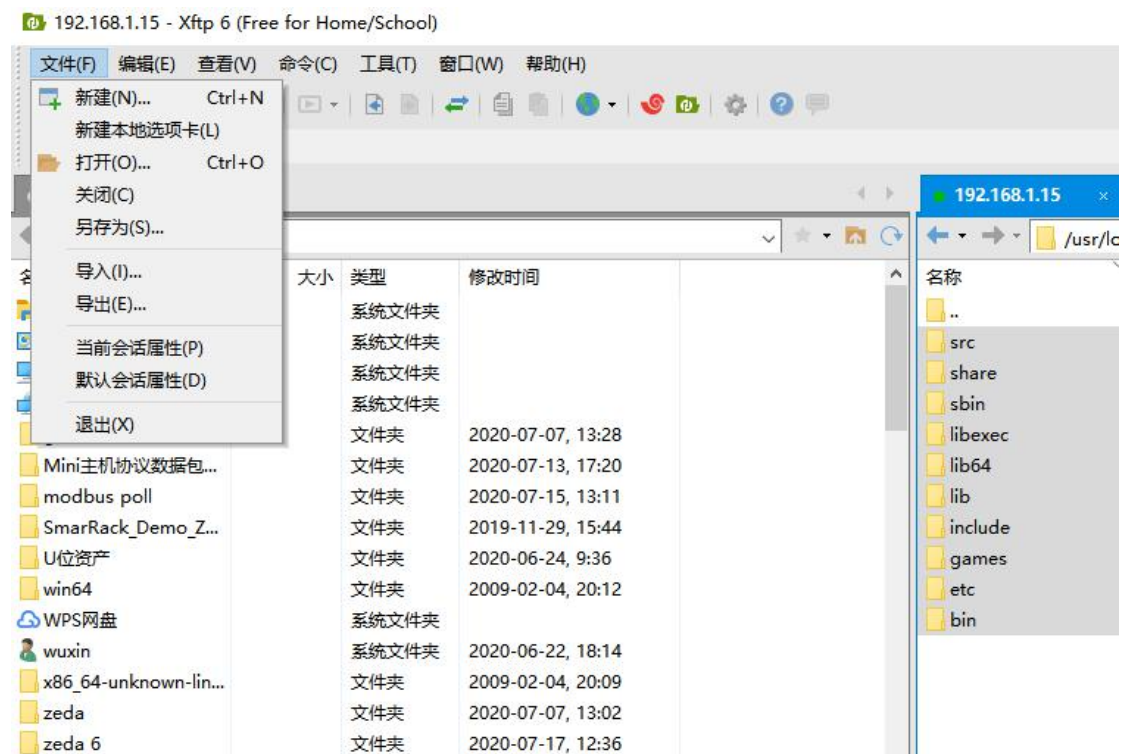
192.168.1.15 - Xftp 6 (Free for Home/School)

文件(F) 编辑(E) 查看(V) 命令(C) 工具(T) 窗口(W) 帮助(H)

新建(N)... Ctrl+N
新建本地选项卡(L)
打开(O)... Ctrl+O
关闭(C)
另存为(S)...
导入(I)...
导出(E)...
当前会话属性(P)
默认会话属性(D)
退出(X)

192.168.1.15 ×

/usr/lo

| 名 | 大小 | 类型 | 修改时间 |
|---|---|---|---|
| | | 系统文件夹 | |
| | | 系统文件夹 | |
| | | 系统文件夹 | |
| | | 系统文件夹 | |
| | | 文件夹 | 2020-07-07, 13:28 |
| Mini主机协议数据包... | | 文件夹 | 2020-07-13, 17:20 |
| modbus poll | | 文件夹 | 2020-07-15, 13:11 |
| SmarRack_Demo_Z... | | 文件夹 | 2019-11-29, 15:44 |
| U位资产 | | 文件夹 | 2020-06-24, 9:36 |
| win64 | | 文件夹 | 2009-02-04, 20:12 |
| WPS网盘 | | 系统文件夹 | |
| wuxin | | 系统文件夹 | 2020-06-22, 18:14 |
| x86_64-unknown-lin... | | 文件夹 | 2009-02-04, 20:09 |
| zeda | | 文件夹 | 2020-07-07, 13:02 |
| zeda 6 | | 文件夹 | 2020-07-17, 12:36 |

名称
..
src
share
sbin
libexec
lib64
lib
include
games
etc
bin